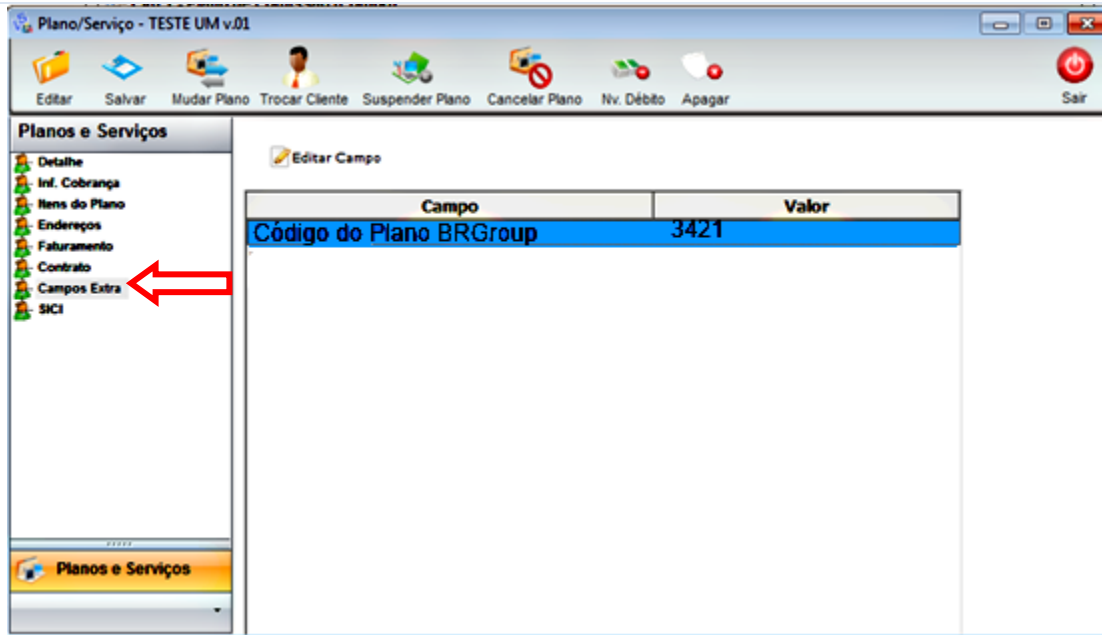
Plano/Serviço - TESTE UM v.01

Editar Salvar Mudar Plano Trocar Cliente Suspender Plano Cancelar Plano Nv. Débito Apagar Sair

Planos e Serviços

Detalhe
Inf. Cobrança
Itens do Plano
Endereços
Faturamento
Contrato
Campos Extra
SICI

Planos e Serviços

Editar Campo

| Campo | Valor |
|---|---|
| Código do Plano BRGroup | 3421 |